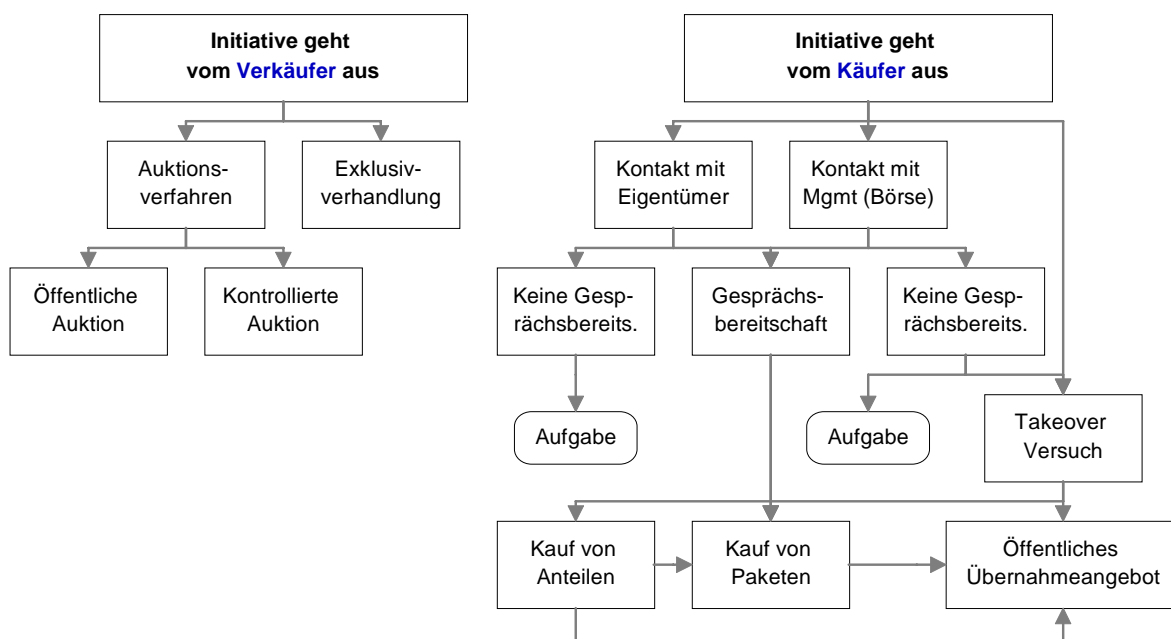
Initiative geht vom Verkäufer aus

Auktionsverfahren

Exklusivverhandlung

Öffentliche Auktion

Kontrollierte Auktion

Initiative geht vom Käufer aus

Kontakt mit Eigentümer

Kontakt mit Mgmt (Börse)

Keine Gesprächsbereits.

Gesprächsbereitschaft

Keine Gesprächsbereits.

Aufgabe

Aufgabe

Takeover Versuch

Kauf von Anteilen

Kauf von Paketen

Öffentliches Übernahmeangebot